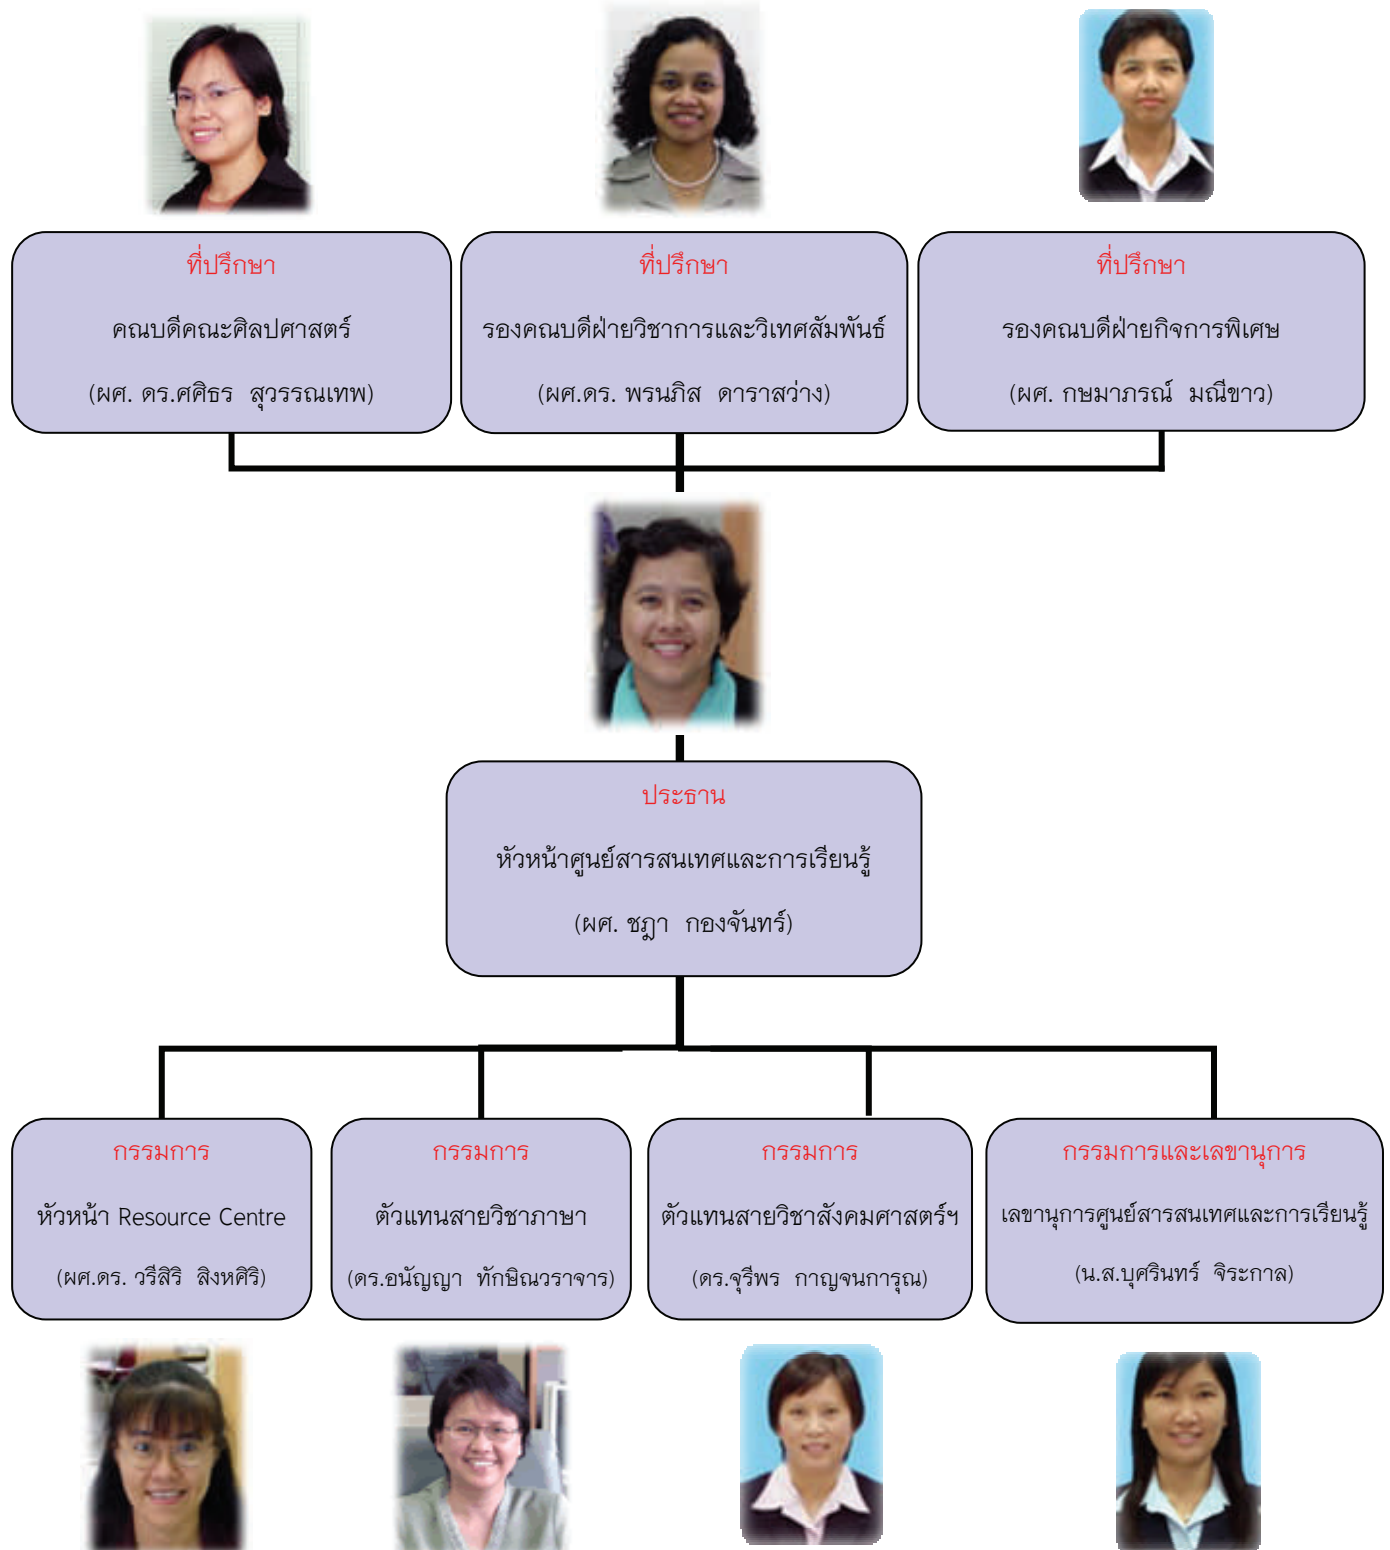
ที่ปรึกษา
คณบดีคณะศิลปศาสตร์
(ผศ. ดร.ศศิธร สุวรรณเทพ)

ที่ปรึกษา
รองคณบดีฝ่ายวิชาการและวิเทศสัมพันธ์
(ผศ.ดร. พรนภิส ดาราสว่าง)

ที่ปรึกษา
รองคณบดีฝ่ายกิจการพิเศษ
(ผศ. กษมาภรณ์ มณีขาว)

ประธาน
หัวหน้าศูนย์สารสนเทศและการเรียนรู้
(ผศ. ชฎา กองจันทร์)

กรรมการ
หัวหน้า Resource Centre
(ผศ.ดร. วรีสิริ สิงหศิริ)

กรรมการ
ตัวแทนสายวิชาภาษา
(ดร.อนัญญา ทักษิณวราจาร)

กรรมการ
ตัวแทนสายวิชาสังคมศาสตร์ฯ
(ดร.จุรีพร กาญจนการุณ)

กรรมการและเลขานุการ
เลขานุการศูนย์สารสนเทศและการเรียนรู้
(น.ส.บุศรินทร์ จิระกาล)